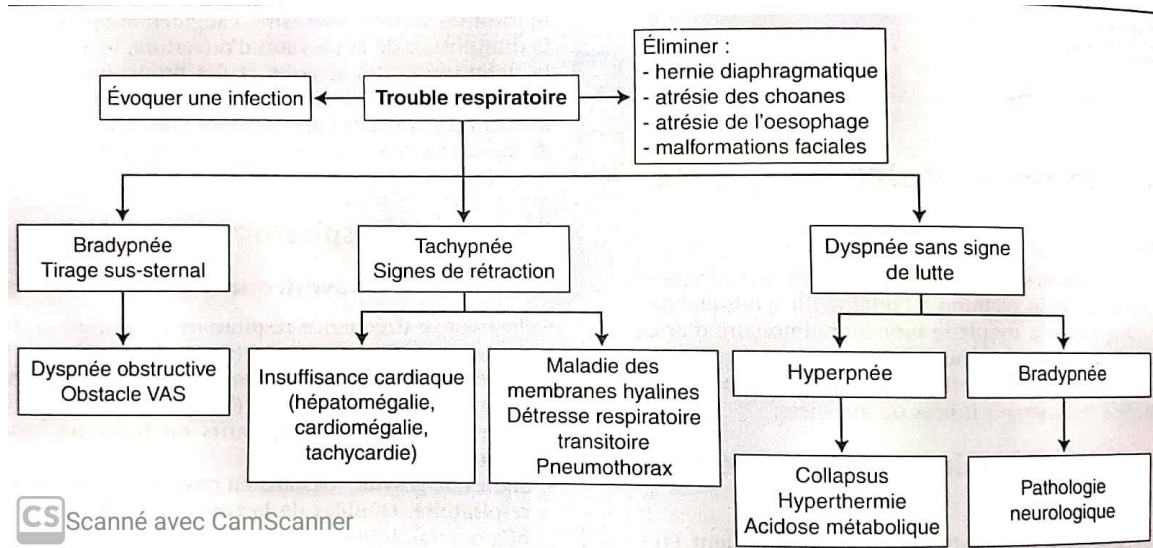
Évoquer une infection

Trouble respiratoire

Éliminer :
- hernie diaphragmatique
- atrésie des choanes
- atrésie de l'oesophage
- malformations faciales

Bradypnée
Tirage sus-sternal

Tachypnée
Signes de rétraction

Dyspnée sans signe de lutte

Dyspnée obstructive
Obstacle VAS

Insuffisance cardiaque (hépatomégalie, cardiomégalie, tachycardie)

Maladie des membranes hyalines
Détresse respiratoire transitoire
Pneumothorax

Hyperpnée

Bradypnée

Collapsus
Hyperthermie
Acidose métabolique

Pathologie neurologique

CS Scanné avec CamScanner